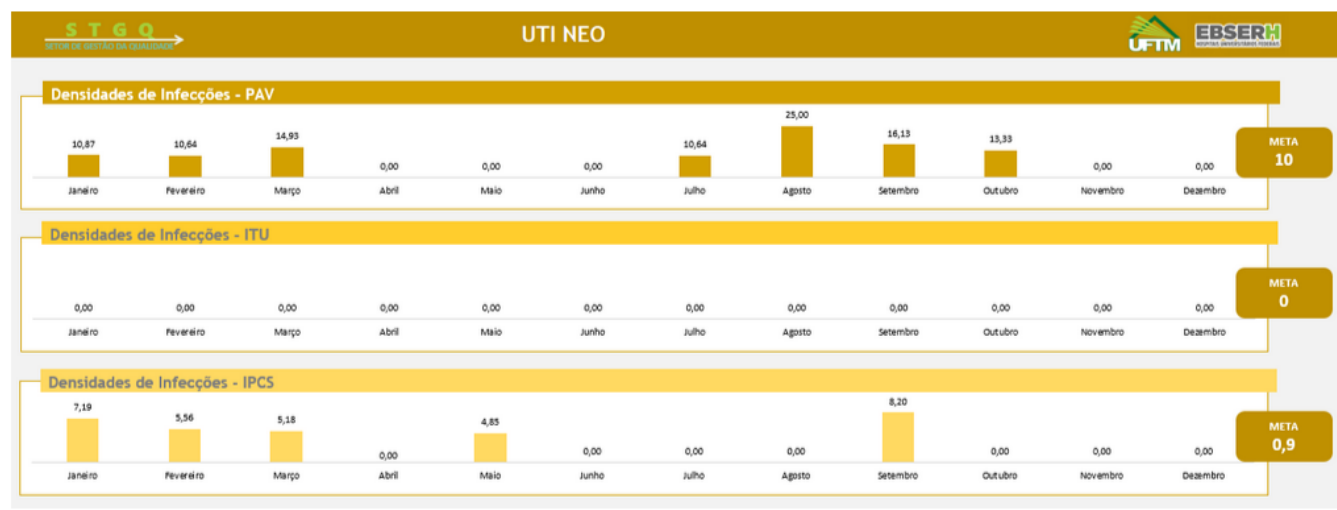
S T G Q
SETOR DE GESTÃO DA QUALIDADE

UTI NEO

UFTM EBSERH
HOSPITAIS UNIVERSITÁRIOS FEDERAIS

Densidades de Infecções - PAV

| Janeiro | Fevereiro | Março | Abril | Maio | Junho | Julho | Agosto | Setembro | Outubro | Novembro | Dezembro |
|---|---|---|---|---|---|---|---|---|---|---|---|
| 10,87 | 10,64 | 14,93 | 0,00 | 0,00 | 0,00 | 10,64 | 25,00 | 16,13 | 13,33 | 0,00 | 0,00 |

META
10

Densidades de Infecções - ITU

| Janeiro | Fevereiro | Março | Abril | Maio | Junho | Julho | Agosto | Setembro | Outubro | Novembro | Dezembro |
|---|---|---|---|---|---|---|---|---|---|---|---|
| 0,00 | 0,00 | 0,00 | 0,00 | 0,00 | 0,00 | 0,00 | 0,00 | 0,00 | 0,00 | 0,00 | 0,00 |

META
0

Densidades de Infecções - IPCS

| Janeiro | Fevereiro | Março | Abril | Maio | Junho | Julho | Agosto | Setembro | Outubro | Novembro | Dezembro |
|---|---|---|---|---|---|---|---|---|---|---|---|
| 7,19 | 5,56 | 5,18 | 0,00 | 4,85 | 0,00 | 0,00 | 0,00 | 8,20 | 0,00 | 0,00 | 0,00 |

META
0,9